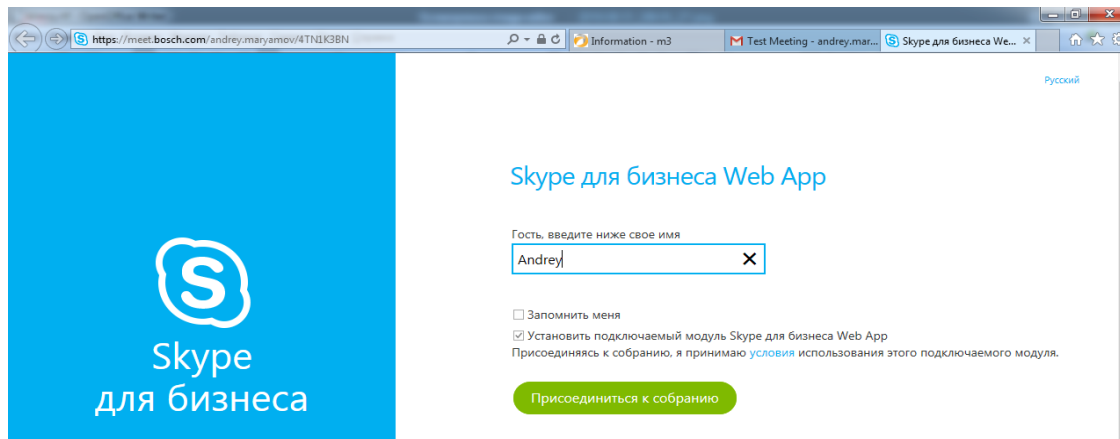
https://meet.bosch.com/andrey.maryamov/4TN1K3BN

Information - m3

Test Meeting - andrey.mar...

Skype для бизнеса We...

Русский

S

Skype
для бизнеса

Skype для бизнеса Web App

Гость, введите ниже свое имя

Andrey

Запомнить меня

Установить подключаемый модуль Skype для бизнеса Web App

Присоединяясь к собранию, я принимаю условия использования этого подключаемого модуля.

Присоединиться к собранию